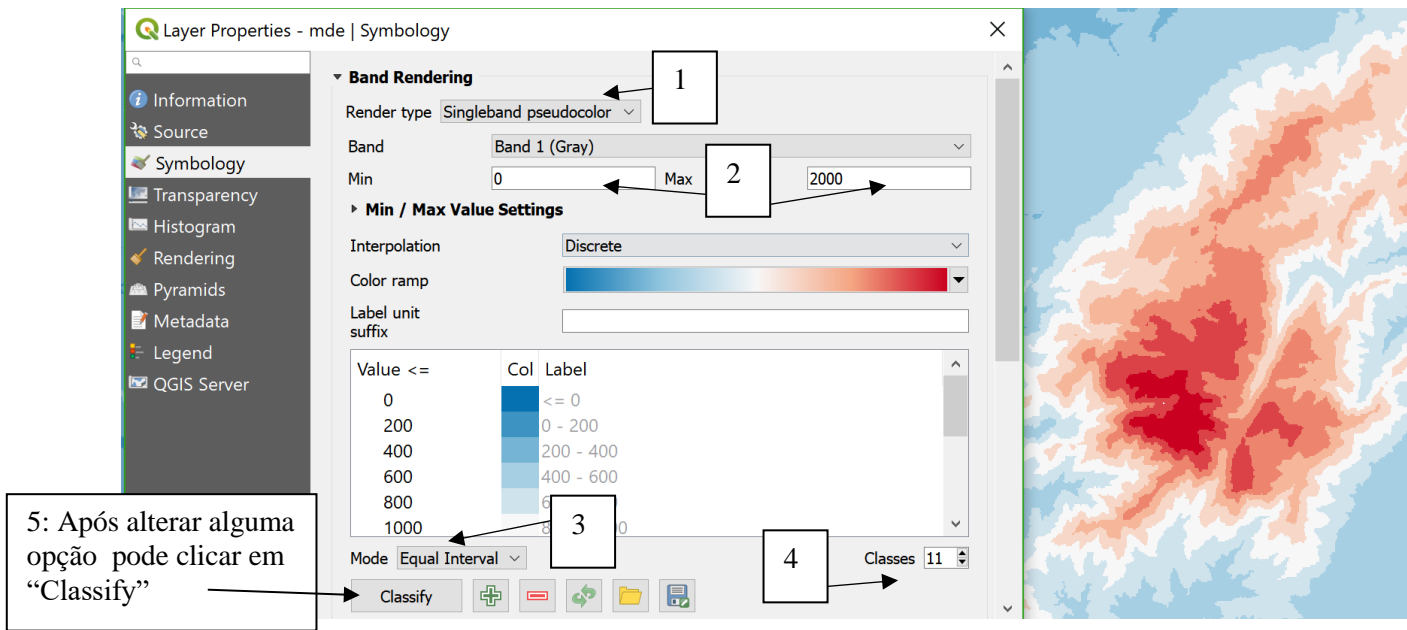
Layer Properties - mde | Symbology

Information
Source
Symbology
Transparency
Histogram
Rendering
Pyramids
Metadata
Legend
QGIS Server

Band Rendering

1

Render type Singleband pseudocolor

Band Band 1 (Gray)

2

Min 0 Max 2000

Min / Max Value Settings

Interpolation Discrete

Color ramp

Label unit suffix

| Value <= | Col | Label |
|---|---|---|
| 0 | | <= 0 |
| 200 | | 0 - 200 |
| 400 | | 200 - 400 |
| 600 | | 400 - 600 |
| 800 | | 6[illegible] |
| 1000 | | 8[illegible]0 |

3

4

5: Após alterar alguma opção pode clicar em "Classify"

Mode Equal Interval

Classes 11

Classify